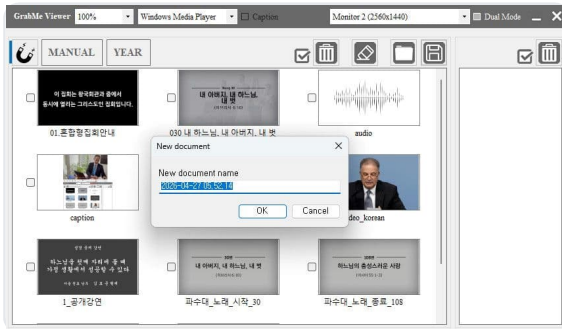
GrabMe Viewer 100% Windows Media Player Caption Monitor 2 (2560x1440) Dual Mode

MANUAL YEAR

이 집회는 한국회관과 줌에서 동시에 열리는 그리스도인 집회입니다.

01.혼합형집회안내

내 아버지, 내 하느님, 내 벗

030 내 하느님, 내 아버지, 내 벗

audio

caption

deo_korean

New document

New document name

2020-04-27 06:52:14

OK Cancel

1_공개강연

내 아버지, 내 하느님, 내 벗

파수대_노래_시작_30

하느님의 충성스러운 사랑

파수대_노래_종료_108